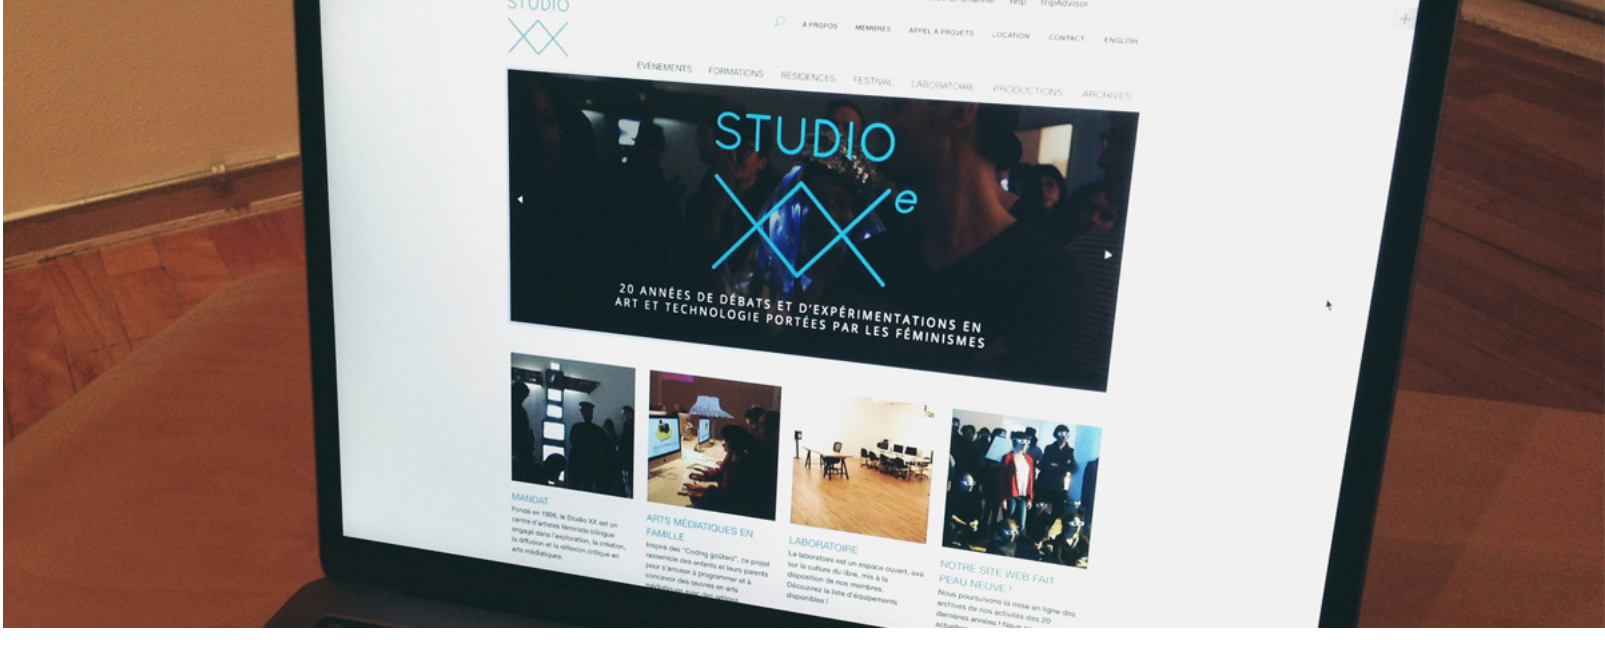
STUDIO XX

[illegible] Yelp TripAdvisor

À PROPOS MEMBRES APPEL À PROJETS LOCATION CONTACT ENGLISH

ÉVÉNEMENTS FORMATIONS RÉSIDENCES FESTIVAL LABORATOIRE PRODUCTIONS ARCHIVES

STUDIO XXe

20 ANNÉES DE DÉBATS ET D'EXPÉRIMENTATIONS EN ART ET TECHNOLOGIE PORTÉES PAR LES FÉMINISMES

MANDAT
Fondé en 1996, le Studio XX est un centre d'artistes féministe bilingue engagé dans l'exploration, la création, la diffusion et la réflexion critique en arts médiatiques.

ARTS MÉDIATIQUES EN FAMILLE
Inspiré des "Coding goûters", ce projet rassemble des enfants et leurs parents pour s'amuser à programmer et à concevoir des œuvres en arts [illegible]

LABORATOIRE
Le laboratoire est un espace ouvert, axé sur la culture du libre, mis à la disposition de nos membres. Découvrez la liste d'équipements disponibles !

NOTRE SITE WEB FAIT PEAU NEUVE !
Nous poursuivons la mise en ligne des archives de nos activités des 20 dernières années ! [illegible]